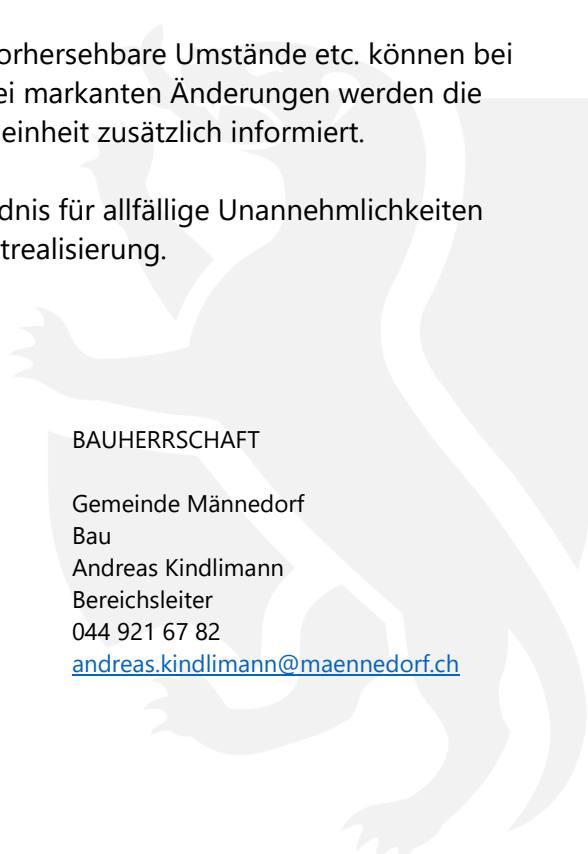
orhersehbare Umstände etc. können bei
ei markanten Änderungen werden die
einheit zusätzlich informiert.

dnis für allfällige Unannehmlichkeiten
trealisierung.

BAUHERRSCHAFT

Gemeinde Männedorf
Bau
Andreas Kindlimann
Bereichsleiter
044 921 67 82
andreas.kindlimann@maennedorf.ch